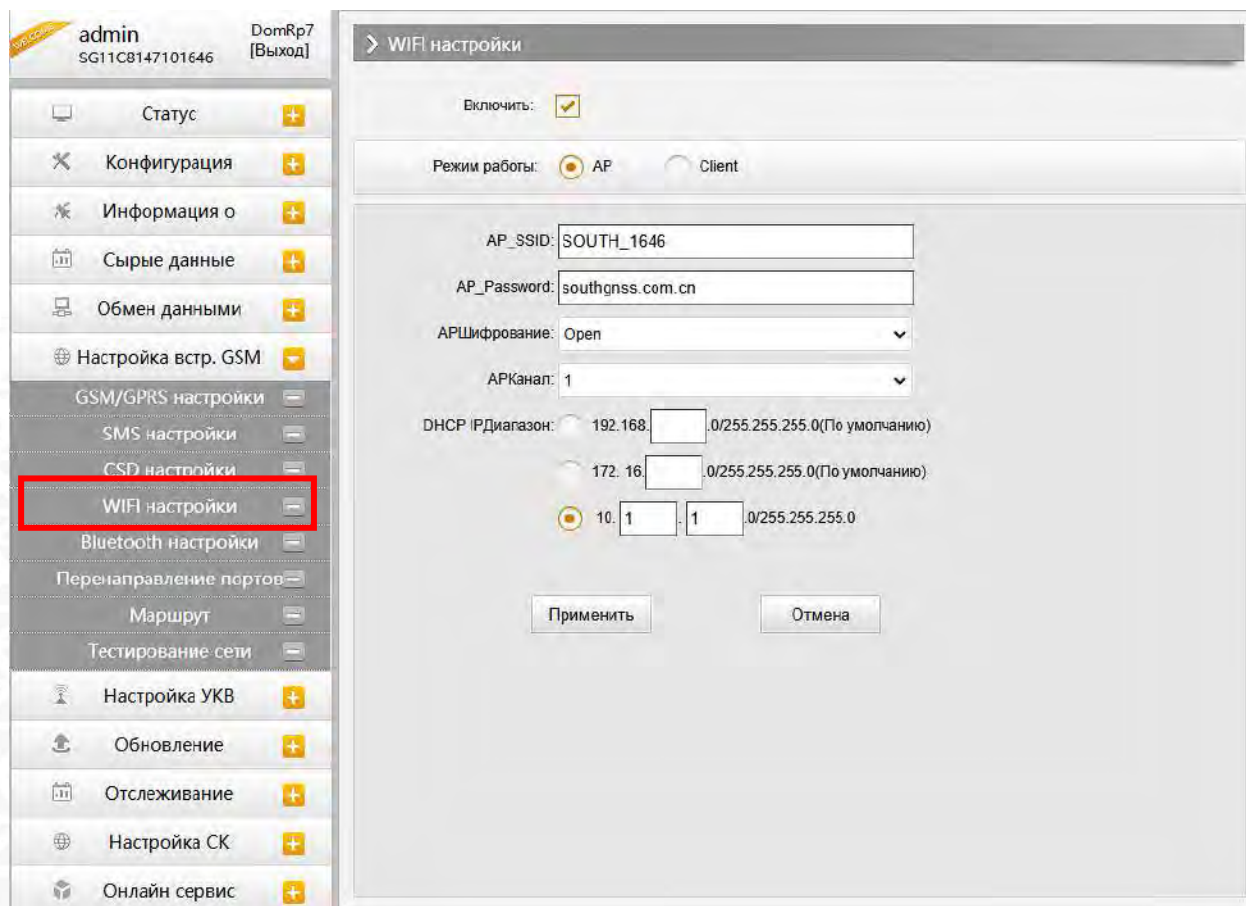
admin
SG11C8147101646
DomRp7
[Выход]

Статус
Конфигурация
Информация о
Сырые данные
Обмен данными
Настройка встр. GSM
GSM/GPRS настройки
SMS настройки
CSD настройки
WIFI настройки
Bluetooth настройки
Перенаправление портов
Маршрут
Тестирование сети
Настройка УКВ
Обновление
Отслеживание
Настройка СК
Онлайн сервис

WIFI настройки

Включить:

Режим работы: AP Client

AP_SSID: SOUTH_1646
AP_Password: southgnss.com.cn
APШифрование: Open
APКанал: 1
DHCP IPДиапазон: 192.168. .0/255.255.255.0(По умолчанию)
172. 16. .0/255.255.255.0(По умолчанию)
10. 1 . 1 .0/255.255.255.0

Применить
Отмена